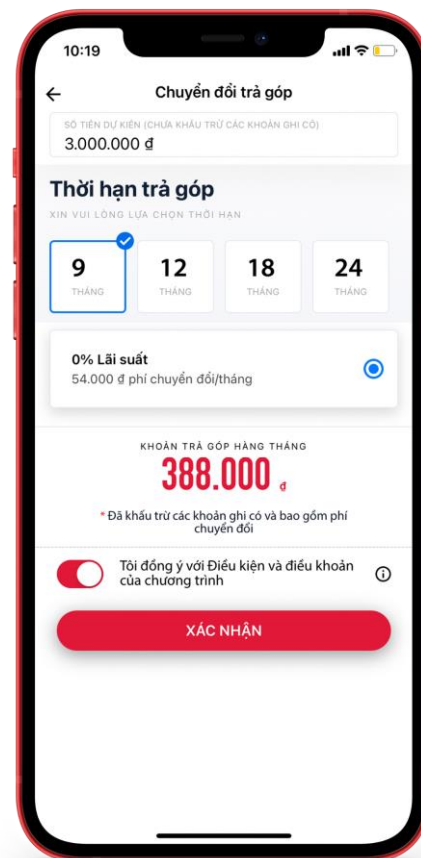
10:19

Chuyển đổi trả góp

SỐ TIỀN DỰ KIẾN (CHƯA KHẤU TRỪ CÁC KHOẢN GHI CÓ)
3.000.000 ₫

Thời hạn trả góp
XIN VUI LÒNG LỰA CHỌN THỜI HẠN

9 THÁNG
12 THÁNG
18 THÁNG
24 THÁNG

0% Lãi suất
54.000 ₫ phí chuyển đổi/tháng

KHOẢN TRẢ GÓP HÀNG THÁNG
388.000 ₫

* Đã khấu trừ các khoản ghi có và bao gồm phí chuyển đổi

Tôi đồng ý với Điều kiện và điều khoản của chương trình

XÁC NHẬN